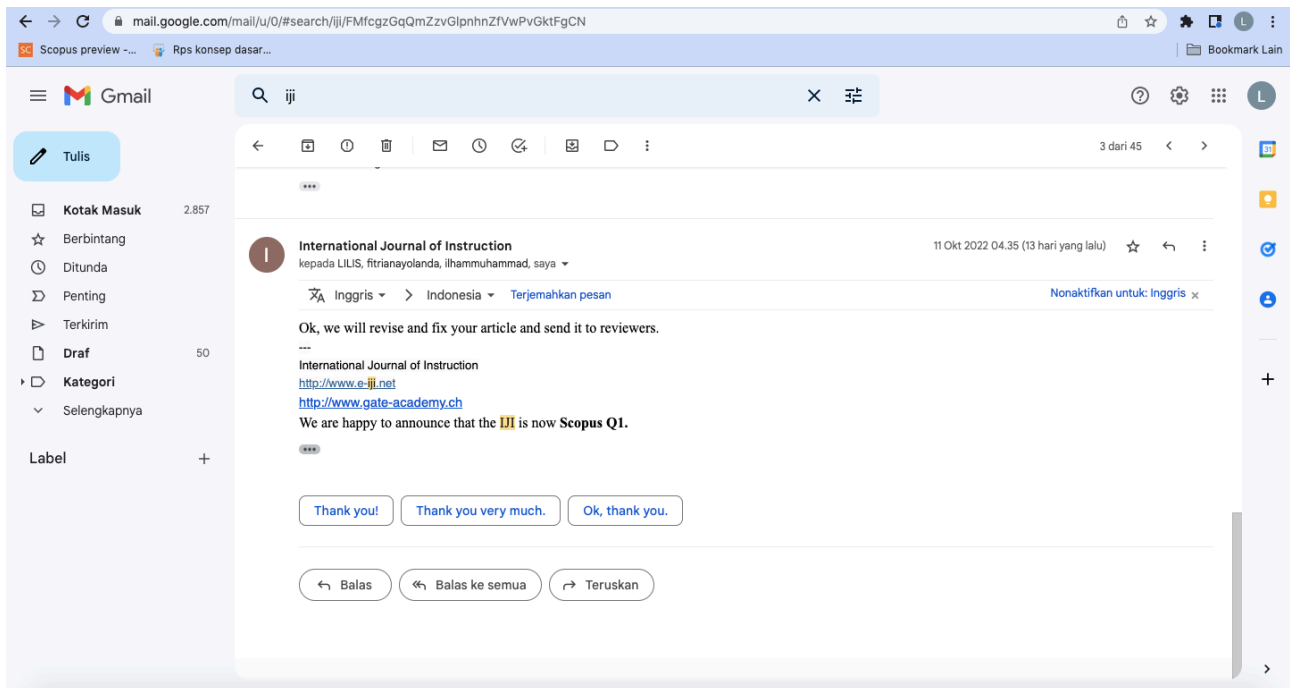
mail.google.com/mail/u/0/#search/iji/FMfcgzGqQmZzvGlpnhnZfVwPvGktFgCN

Scopus preview -... Rps konsep dasar... Bookmark Lain

Gmail

iji

Tulis

Kotak Masuk 2.857
Berbintang
Ditunda
Penting
Terkirim
Draf 50
Kategori
Selengkapnya

Label

3 dari 45

International Journal of Instruction
kepada LILIS, fitrianayolanda, ilhammuhammad, saya

11 Okt 2022 04.35 (13 hari yang lalu)

Inggris > Indonesia Terjemahkan pesan

Nonaktifkan untuk: Inggris

Ok, we will revise and fix your article and send it to reviewers.
---
International Journal of Instruction
http://www.e-iji.net
http://www.gate-academy.ch
We are happy to announce that the IJI is now **Scopus Q1.**

Thank you! Thank you very much. Ok, thank you.

Balas Balas ke semua Teruskan